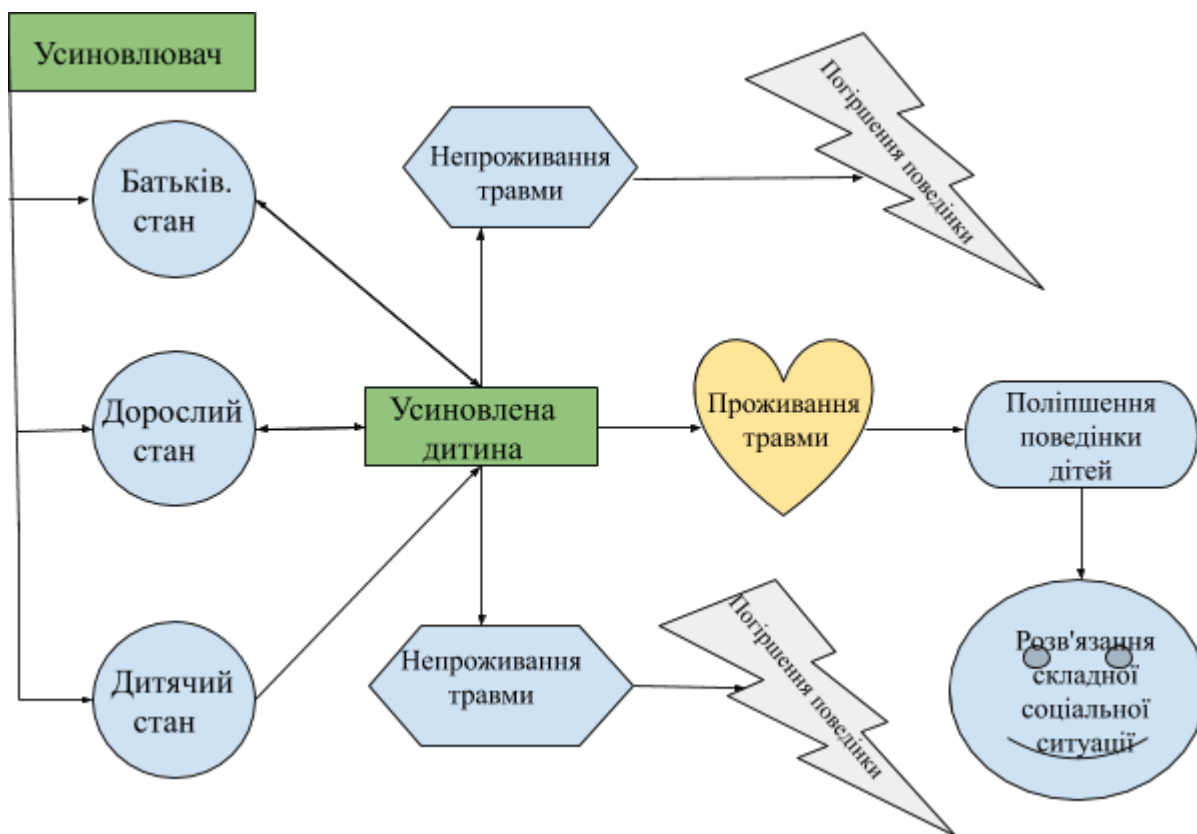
Усиновлювач

Батьків. стан

Дорослий стан

Дитячий стан

Непроживання травми

Погіршення поведінки

Усиновлена дитина

Проживання травми

Поліпшення поведінки дітей

Непроживання травми

Погіршення поведінки

Розв'язання складної соціальної ситуації